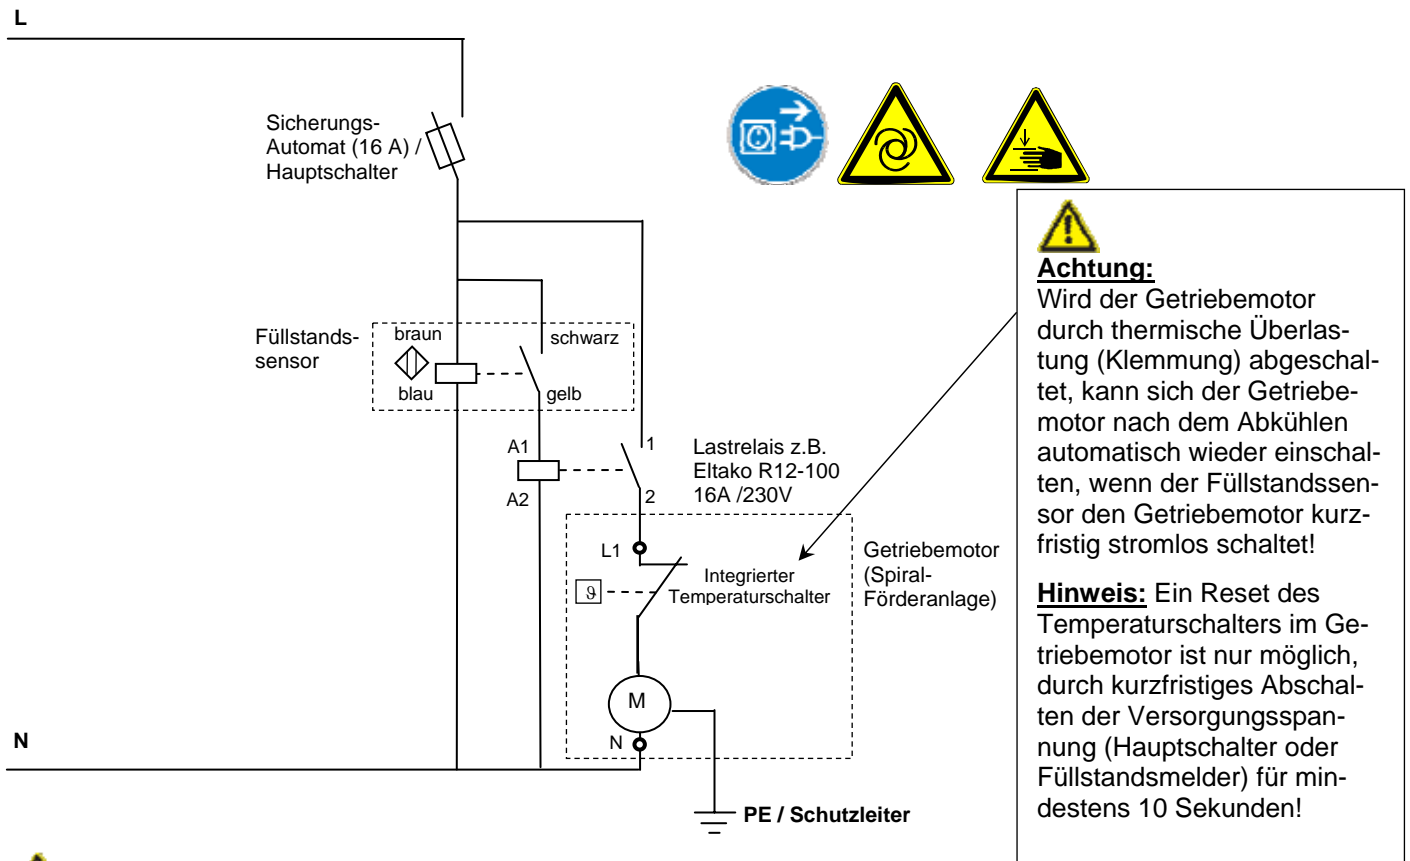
L

Sicherungs-Automat (16 A) / Hauptschalter

Füllstandssensor

braun

schwarz

blau

gelb

A1

A2

1

2

Lastrelais z.B. Eltako R12-100 16A /230V

L1

Integrierter Temperaturschalter

$\vartheta$

Getriebemotor (Spiral-Förderanlage)

M

N

N

PE / Schutzleiter

**Achtung:**
Wird der Getriebemotor durch thermische Überlastung (Klemmung) abgeschaltet, kann sich der Getriebemotor nach dem Abkühlen automatisch wieder einschalten, wenn der Füllstandssensor den Getriebemotor kurzfristig stromlos schaltet!

**Hinweis:** Ein Reset des Temperaturschalters im Getriebemotor ist nur möglich, durch kurzfristiges Abschalten der Versorgungsspannung (Hauptschalter oder Füllstandsmelder) für mindestens 10 Sekunden!